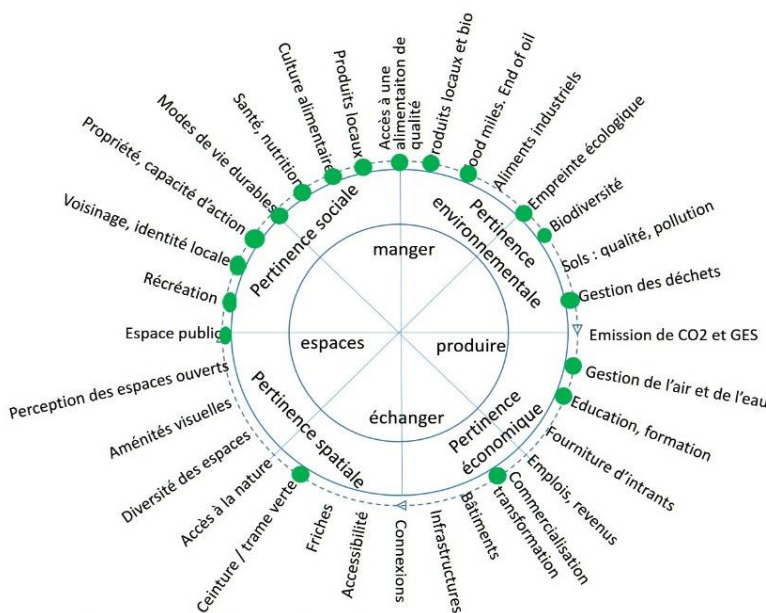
Culture alimentaire
Produits locaux
Accès à une alimentaiton de qualité
Produits locaux et bio
Food miles. End of oil
Aliments industriels
Empreinte écologique
Biodiversité
Sols : qualité, pollution
Gestion des déchets
Emission de CO2 et GES
Gestion de l'air et de l'eau
Education, formation
Fourniture d'intrants
Emplois, revenus
Commercialisation transformation
Bâtiments
Infrastructures
Connexions
Accessibilité
Friches
Ceinture / trame verte
Accès à la nature
Diversité des espaces
Aménités visuelles
Perception des espaces ouverts
Espace public
Récréation
Voisinage, identité locale
Propriété, capacité d'action
Modes de vie durables
Santé, nutrition

Pertinence sociale
Pertinence environnementale
Pertinence économique
Pertinence spatiale

manger
produire
échanger
espaces